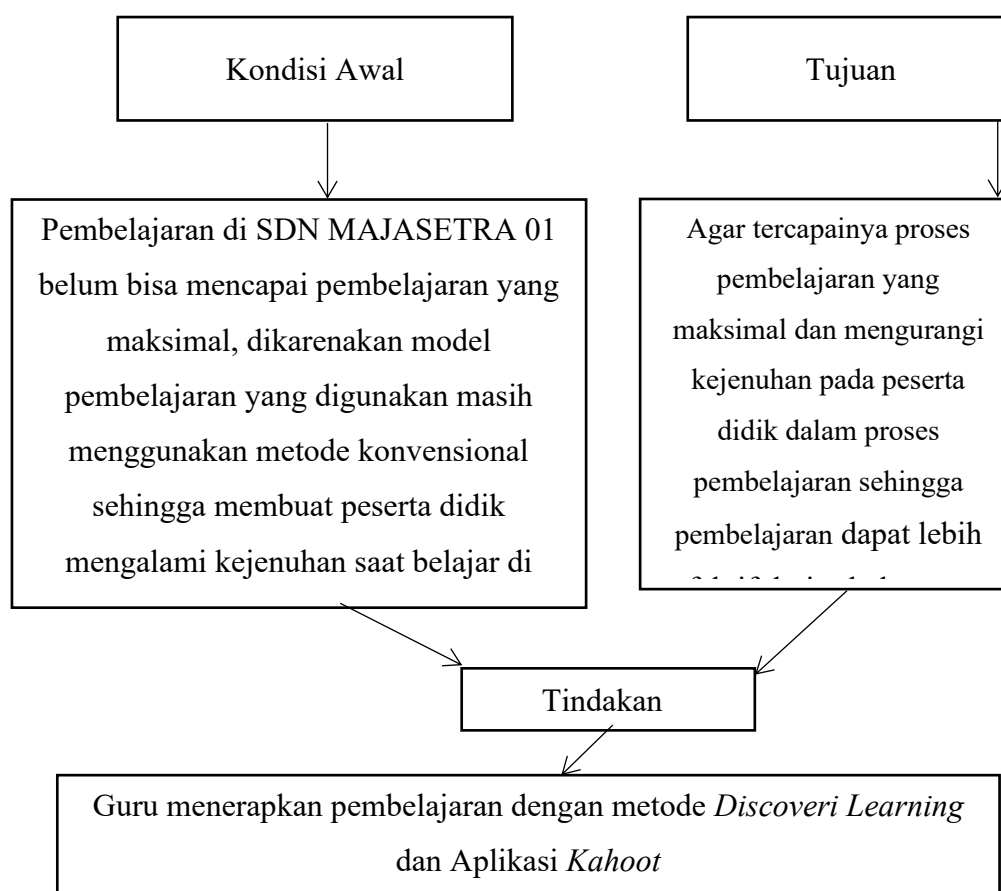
Kondisi Awal

Tujuan

Pembelajaran di SDN MAJASETRA 01 belum bisa mencapai pembelajaran yang maksimal, dikarenakan model pembelajaran yang digunakan masih menggunakan metode konvensional sehingga membuat peserta didik mengalami kejenuhan saat belajar di

Agar tercapainya proses pembelajaran yang maksimal dan mengurangi kejenuhan pada peserta didik dalam proses pembelajaran sehingga pembelajaran dapat lebih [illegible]

Tindakan

Guru menerapkan pembelajaran dengan metode *Discoveri Learning* dan Aplikasi *Kahoot*